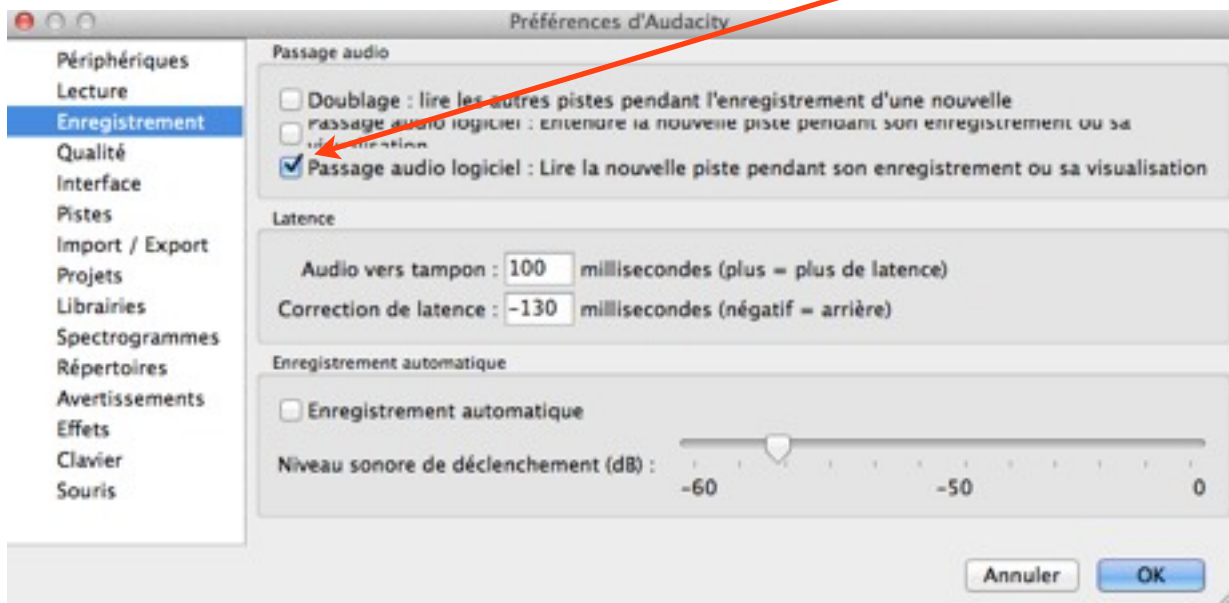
Préférences d'Audacity

Périphériques
Lecture
Enregistrement
Qualité
Interface
Pistes
Import / Export
Projets
Librairies
Spectrogrammes
Répertoires
Avertissements
Effets
Clavier
Souris

Passage audio

Doublage : lire les autres pistes pendant l'enregistrement d'une nouvelle

Passage audio logiciel : Entendre la nouvelle piste pendant son enregistrement ou sa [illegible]

Passage audio logiciel : Lire la nouvelle piste pendant son enregistrement ou sa visualisation

Latence

Audio vers tampon : 100 millisecondes (plus = plus de latence)

Correction de latence : -130 millisecondes (négatif = arrière)

Enregistrement automatique

Enregistrement automatique

Niveau sonore de déclenchement (dB) : -60 -50 0

Annuler
OK